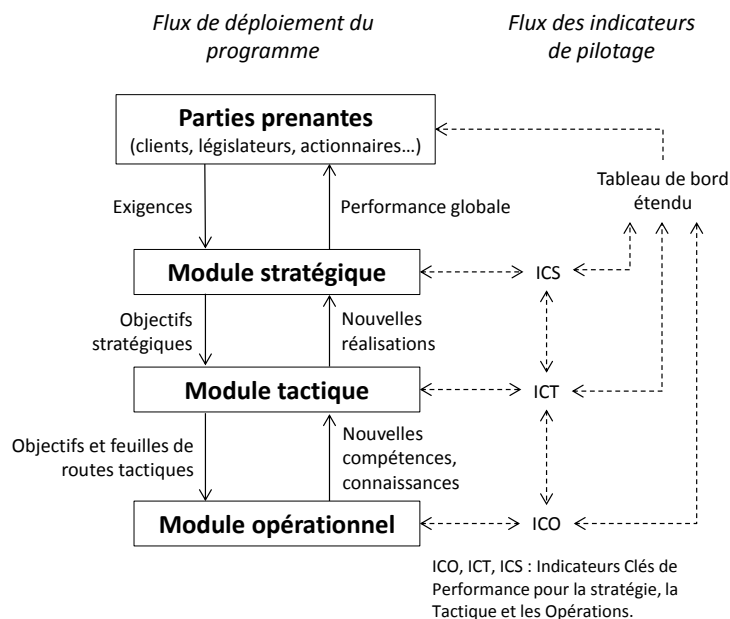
Flux de déploiement du programme

Flux des indicateurs de pilotage

Parties prenantes
(clients, législateurs, actionnaires…)

Tableau de bord étendu

Exigences

Performance globale

Module stratégique

ICS

Objectifs stratégiques

Nouvelles réalisations

Module tactique

ICT

Objectifs et feuilles de routes tactiques

Nouvelles compétences, connaissances

Module opérationnel

ICO

ICO, ICT, ICS : Indicateurs Clés de Performance pour la stratégie, la Tactique et les Opérations.